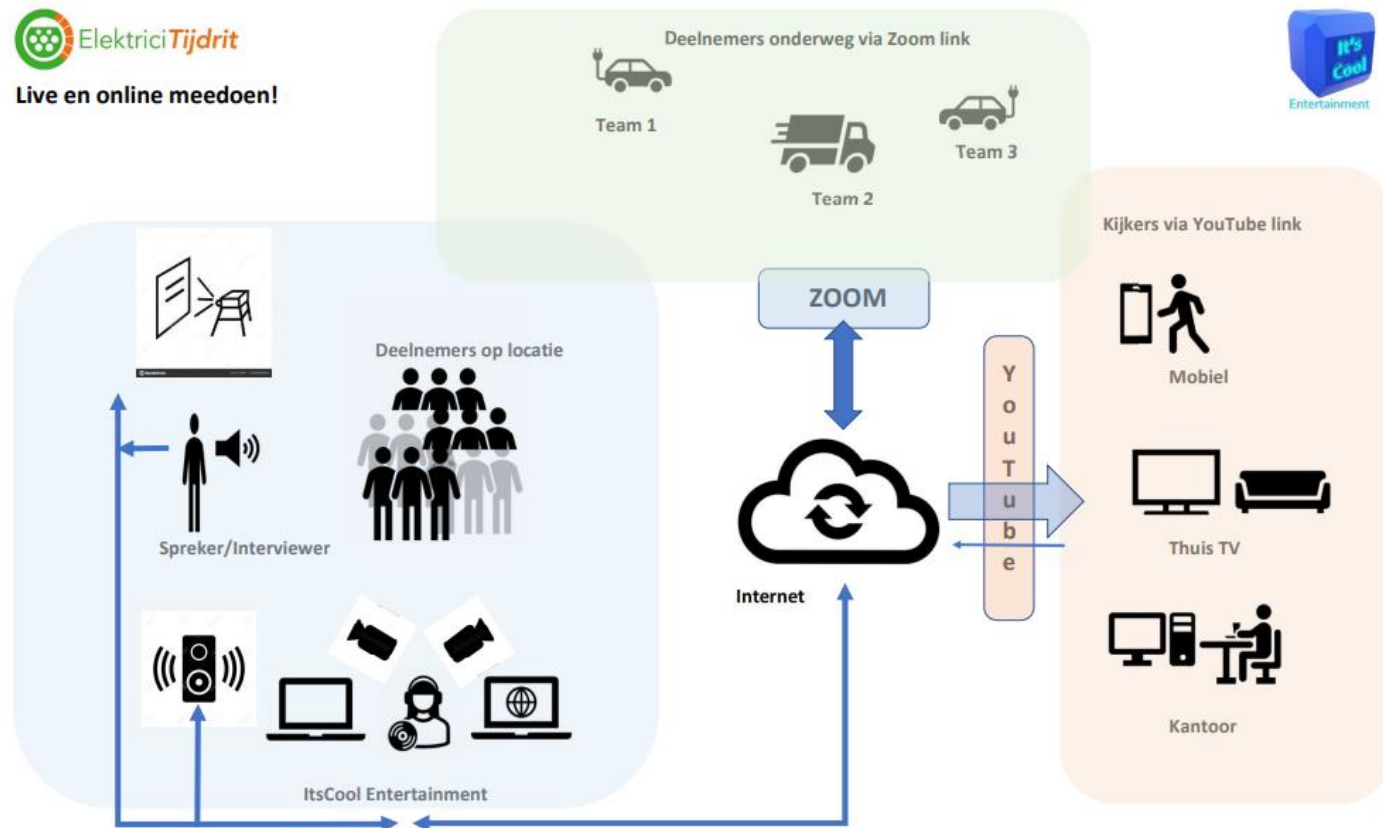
ElektriciTijdrit

Live en online meedoen!

Deelnemers onderweg via Zoom link

Team 1

Team 2

Team 3

It's Cool Entertainment

Kijkers via YouTube link

ZOOM

Deelnemers op locatie

Mobiel

Y o u T u b e

Thuis TV

Spreker/Interviewer

Internet

Kantoor

ItsCool Entertainment